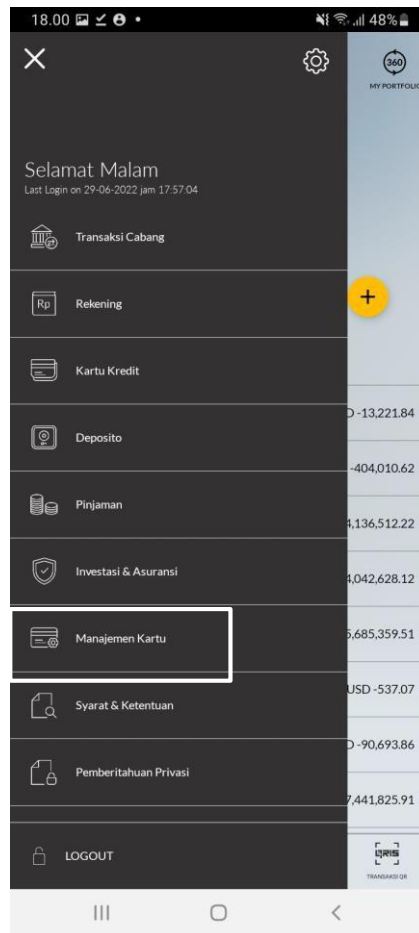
18.00

48%

×

360
MY PORTFOLIO

Selamat Malam
Last Login on 29-06-2022 jam 17:57:04

Transaksi Cabang

Rp Rekening

Kartu Kredit

Deposito

Pinjaman

Investasi & Asuransi

Manajemen Kartu

Syarat & Ketentuan

Pemberitahuan Privasi

LOGOUT

+

D -13,221.84

-404,010.62

4,136,512.22

4,042,628.12

5,685,359.51

USD -537.07

D -90,693.86

7,441,825.91

QRIS
TRANSAKSI QR